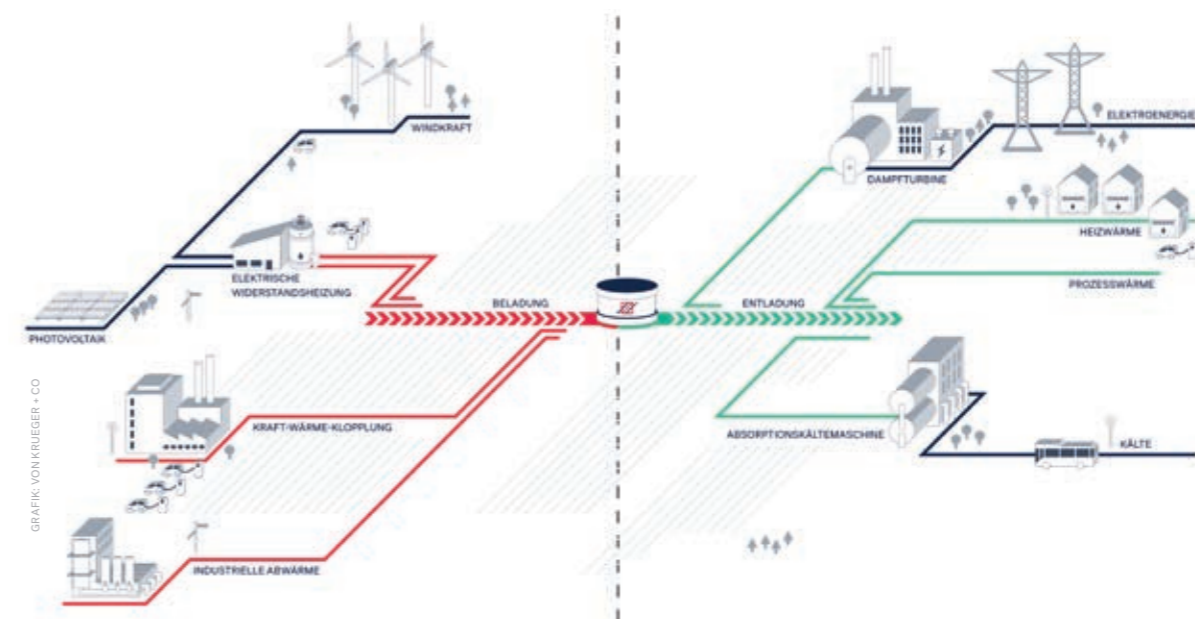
WINDKRAFT

ELEKTRISCHE WIDERSTANDSHEIZUNG

PHOTOVOLTAIK

BELADUNG

KRAFT-WÄRME-KLOPPLUNG

INDUSTRIELLE ABWÄRME

GRAFIK: VON KRUEGER + CO

ELEKTROENERGIE

DAMPFTURBINE

HEIZWÄRME

PROZESSWÄRME

ENTLADUNG

ABSORPTIONSKÄLTEMASCHINE

KÄLTE